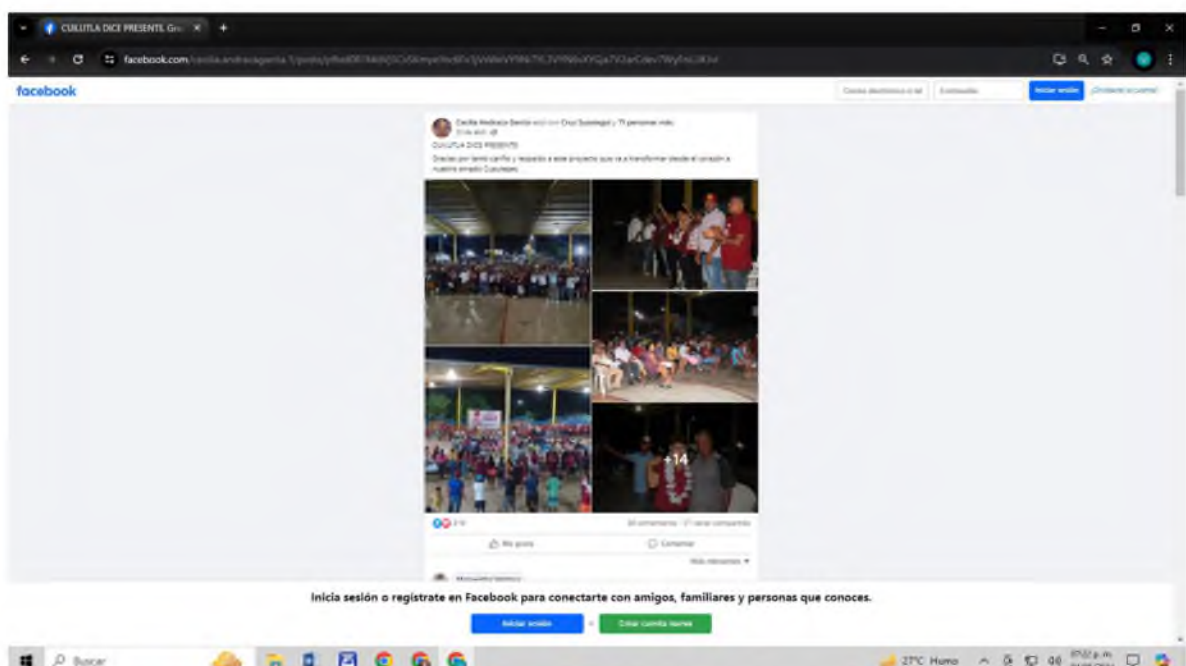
CULUTLA DICE PRESENTE Gr... ×

facebook.com/cecilia.andracagarcia.1/posts/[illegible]

facebook

Correo electrónico o tel

Contraseña

Iniciar sesión

¿Olvidaste tu cuenta?

Cecilia Andraca García está con Cruz Sosalegui y 71 personas más.

CULUTLA DICE PRESENTE

Gracias por tanto cariño y respaldo a este proyecto que va a transformar desde el corazón a nuestro amado Cuautepec.

+14

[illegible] comentarios · 17 veces compartido

Me gusta

Comentar

Más relevantes

Inicia sesión o regístrate en Facebook para conectarte con amigos, familiares y personas que conoces.

Iniciar sesión

o

Crear cuenta nueva

Buscar

27°C Humo